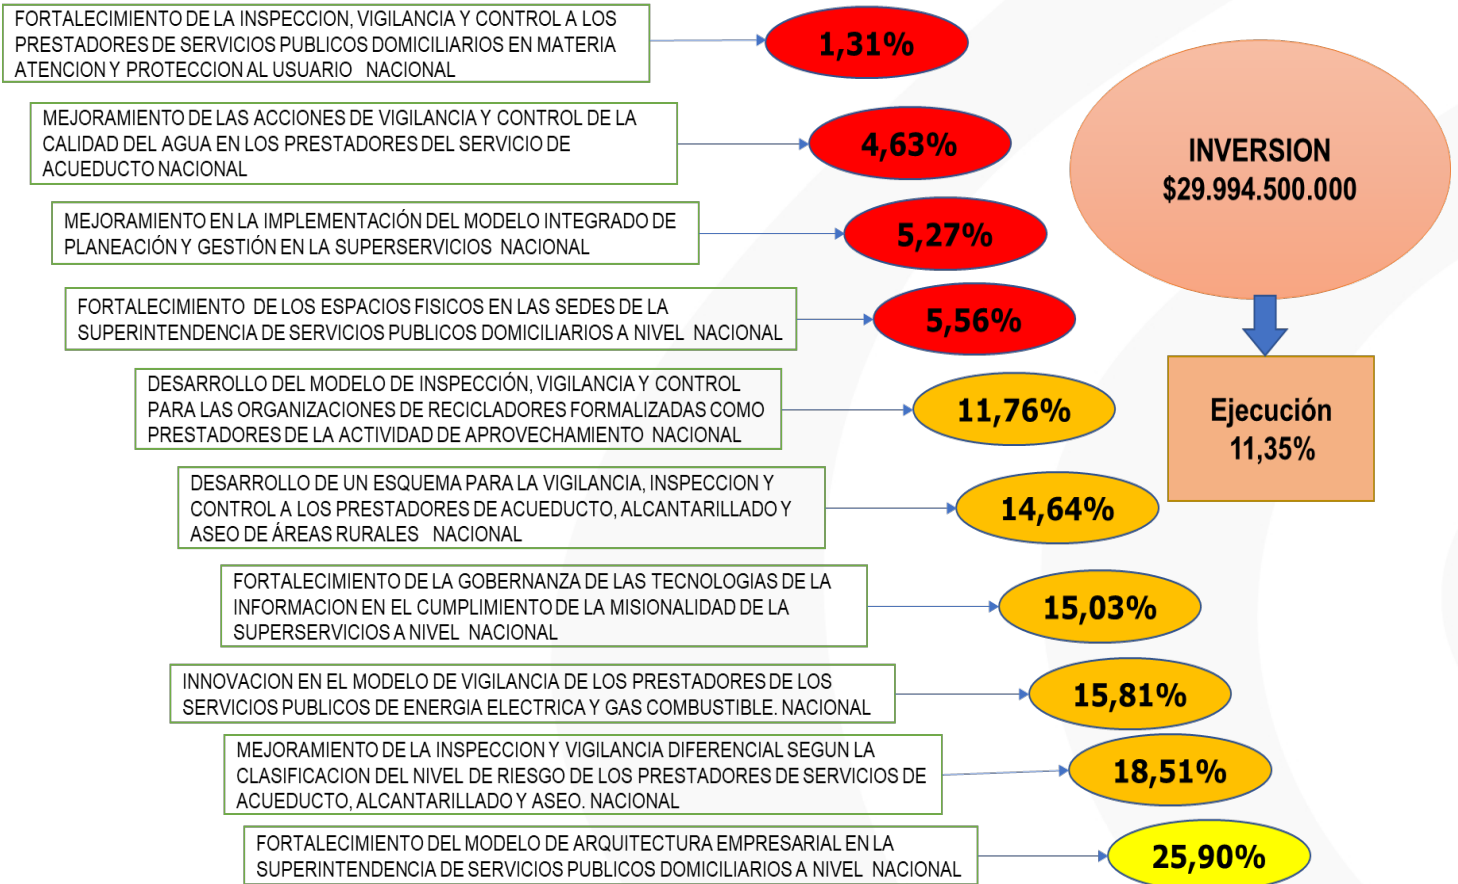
FORTALECIMIENTO DE LA INSPECCION, VIGILANCIA Y CONTROL A LOS PRESTADORES DE SERVICIOS PUBLICOS DOMICILIARIOS EN MATERIA ATENCION Y PROTECCION AL USUARIO NACIONAL

1,31%

MEJORAMIENTO DE LAS ACCIONES DE VIGILANCIA Y CONTROL DE LA CALIDAD DEL AGUA EN LOS PRESTADORES DEL SERVICIO DE ACUEDUCTO NACIONAL

4,63%

MEJORAMIENTO EN LA IMPLEMENTACIÓN DEL MODELO INTEGRADO DE PLANEACIÓN Y GESTIÓN EN LA SUPERSERVICIOS NACIONAL

5,27%

FORTALECIMIENTO DE LOS ESPACIOS FISICOS EN LAS SEDES DE LA SUPERINTENDENCIA DE SERVICIOS PUBLICOS DOMICILIARIOS A NIVEL NACIONAL

5,56%

DESARROLLO DEL MODELO DE INSPECCIÓN, VIGILANCIA Y CONTROL PARA LAS ORGANIZACIONES DE RECICLADORES FORMALIZADAS COMO PRESTADORES DE LA ACTIVIDAD DE APROVECHAMIENTO NACIONAL

11,76%

DESARROLLO DE UN ESQUEMA PARA LA VIGILANCIA, INSPECCION Y CONTROL A LOS PRESTADORES DE ACUEDUCTO, ALCANTARILLADO Y ASEO DE ÁREAS RURALES NACIONAL

14,64%

FORTALECIMIENTO DE LA GOBERNANZA DE LAS TECNOLOGIAS DE LA INFORMACION EN EL CUMPLIMIENTO DE LA MISIONALIDAD DE LA SUPERSERVICIOS A NIVEL NACIONAL

15,03%

INNOVACION EN EL MODELO DE VIGILANCIA DE LOS PRESTADORES DE LOS SERVICIOS PUBLICOS DE ENERGIA ELECTRICA Y GAS COMBUSTIBLE. NACIONAL

15,81%

MEJORAMIENTO DE LA INSPECCION Y VIGILANCIA DIFERENCIAL SEGUN LA CLASIFICACION DEL NIVEL DE RIESGO DE LOS PRESTADORES DE SERVICIOS DE ACUEDUCTO, ALCANTARILLADO Y ASEO. NACIONAL

18,51%

FORTALECIMIENTO DEL MODELO DE ARQUITECTURA EMPRESARIAL EN LA SUPERINTENDENCIA DE SERVICIOS PUBLICOS DOMICILIARIOS A NIVEL NACIONAL

25,90%

INVERSION
$29.994.500.000

Ejecución
11,35%